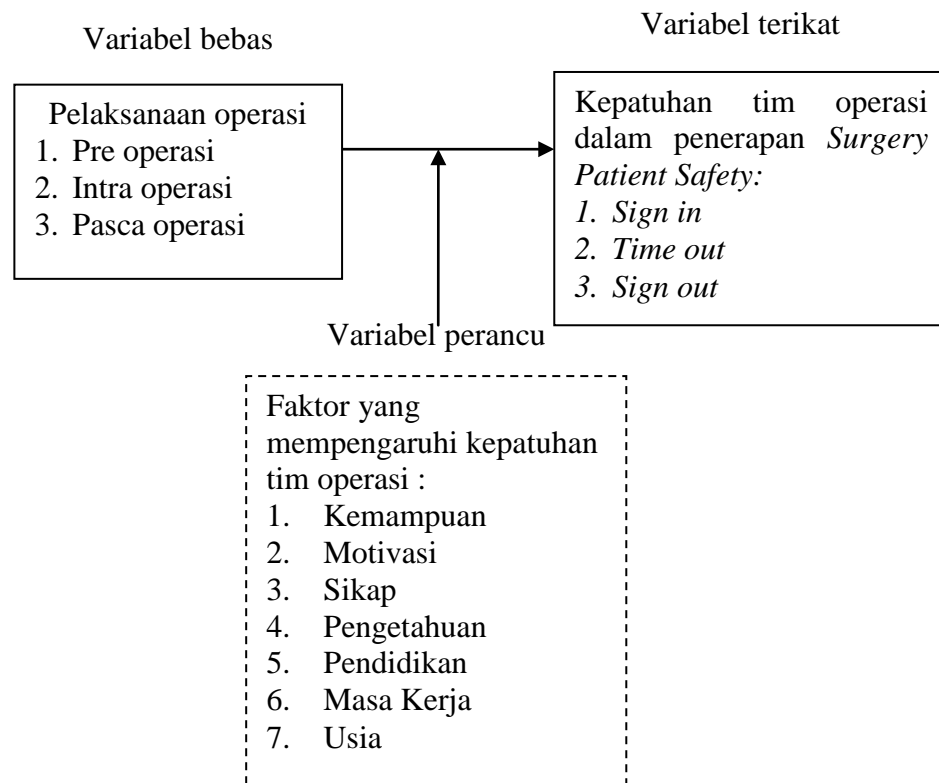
Variabel bebas

Pelaksanaan operasi
1. Pre operasi
2. Intra operasi
3. Pasca operasi

Variabel terikat

Kepatuhan tim operasi dalam penerapan *Surgery Patient Safety:*
*1. Sign in*
*2. Time out*
*3. Sign out*

Variabel perancu

Faktor yang mempengaruhi kepatuhan tim operasi :
1. Kemampuan
2. Motivasi
3. Sikap
4. Pengetahuan
5. Pendidikan
6. Masa Kerja
7. Usia